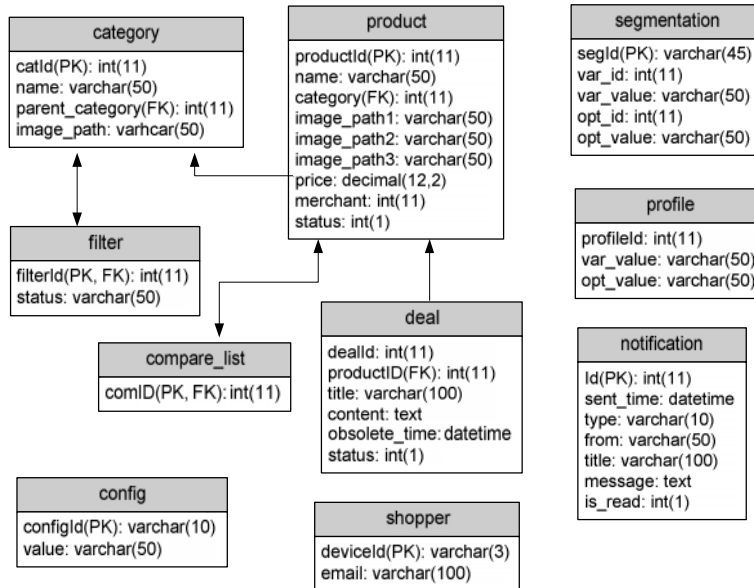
category
catId(PK): int(11)
name: varchar(50)
parent_category(FK): int(11)
image_path: varhcar(50)

product
productId(PK): int(11)
name: varchar(50)
category(FK): int(11)
image_path1: varchar(50)
image_path2: varchar(50)
image_path3: varchar(50)
price: decimal(12,2)
merchant: int(11)
status: int(1)

segmentation
segId(PK): varchar(45)
var_id: int(11)
var_value: varchar(50)
opt_id: int(11)
opt_value: varchar(50)

profile
profileId: int(11)
var_value: varchar(50)
opt_value: varchar(50)

filter
filterId(PK, FK): int(11)
status: varchar(50)

deal
dealId: int(11)
productID(FK): int(11)
title: varchar(100)
content: text
obsolete_time: datetime
status: int(1)

compare_list
comID(PK, FK): int(11)

notification
Id(PK): int(11)
sent_time: datetime
type: varchar(10)
from: varchar(50)
title: varchar(100)
message: text
is_read: int(1)

config
configId(PK): varchar(10)
value: varchar(50)

shopper
deviceId(PK): varchar(3)
email: varchar(100)